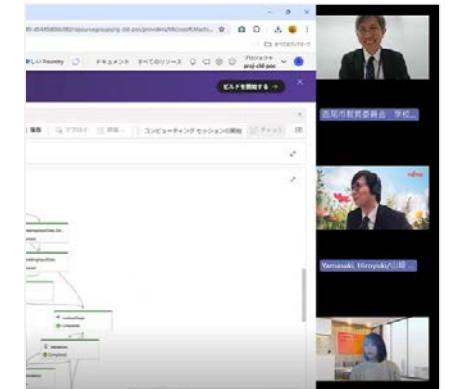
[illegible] ☆
すべてのブックマーク
しい Foundry　ドキュメント　すべてのリソース　プロジェクト proj-old-poc
ビルドを開始する →
履歴　デプロイ　削除　コンピューティングセッションの開始　チャット
Completed
Completed
西尾市教育委員会　学校...
Yamasaki, Hiroyuki/山崎...